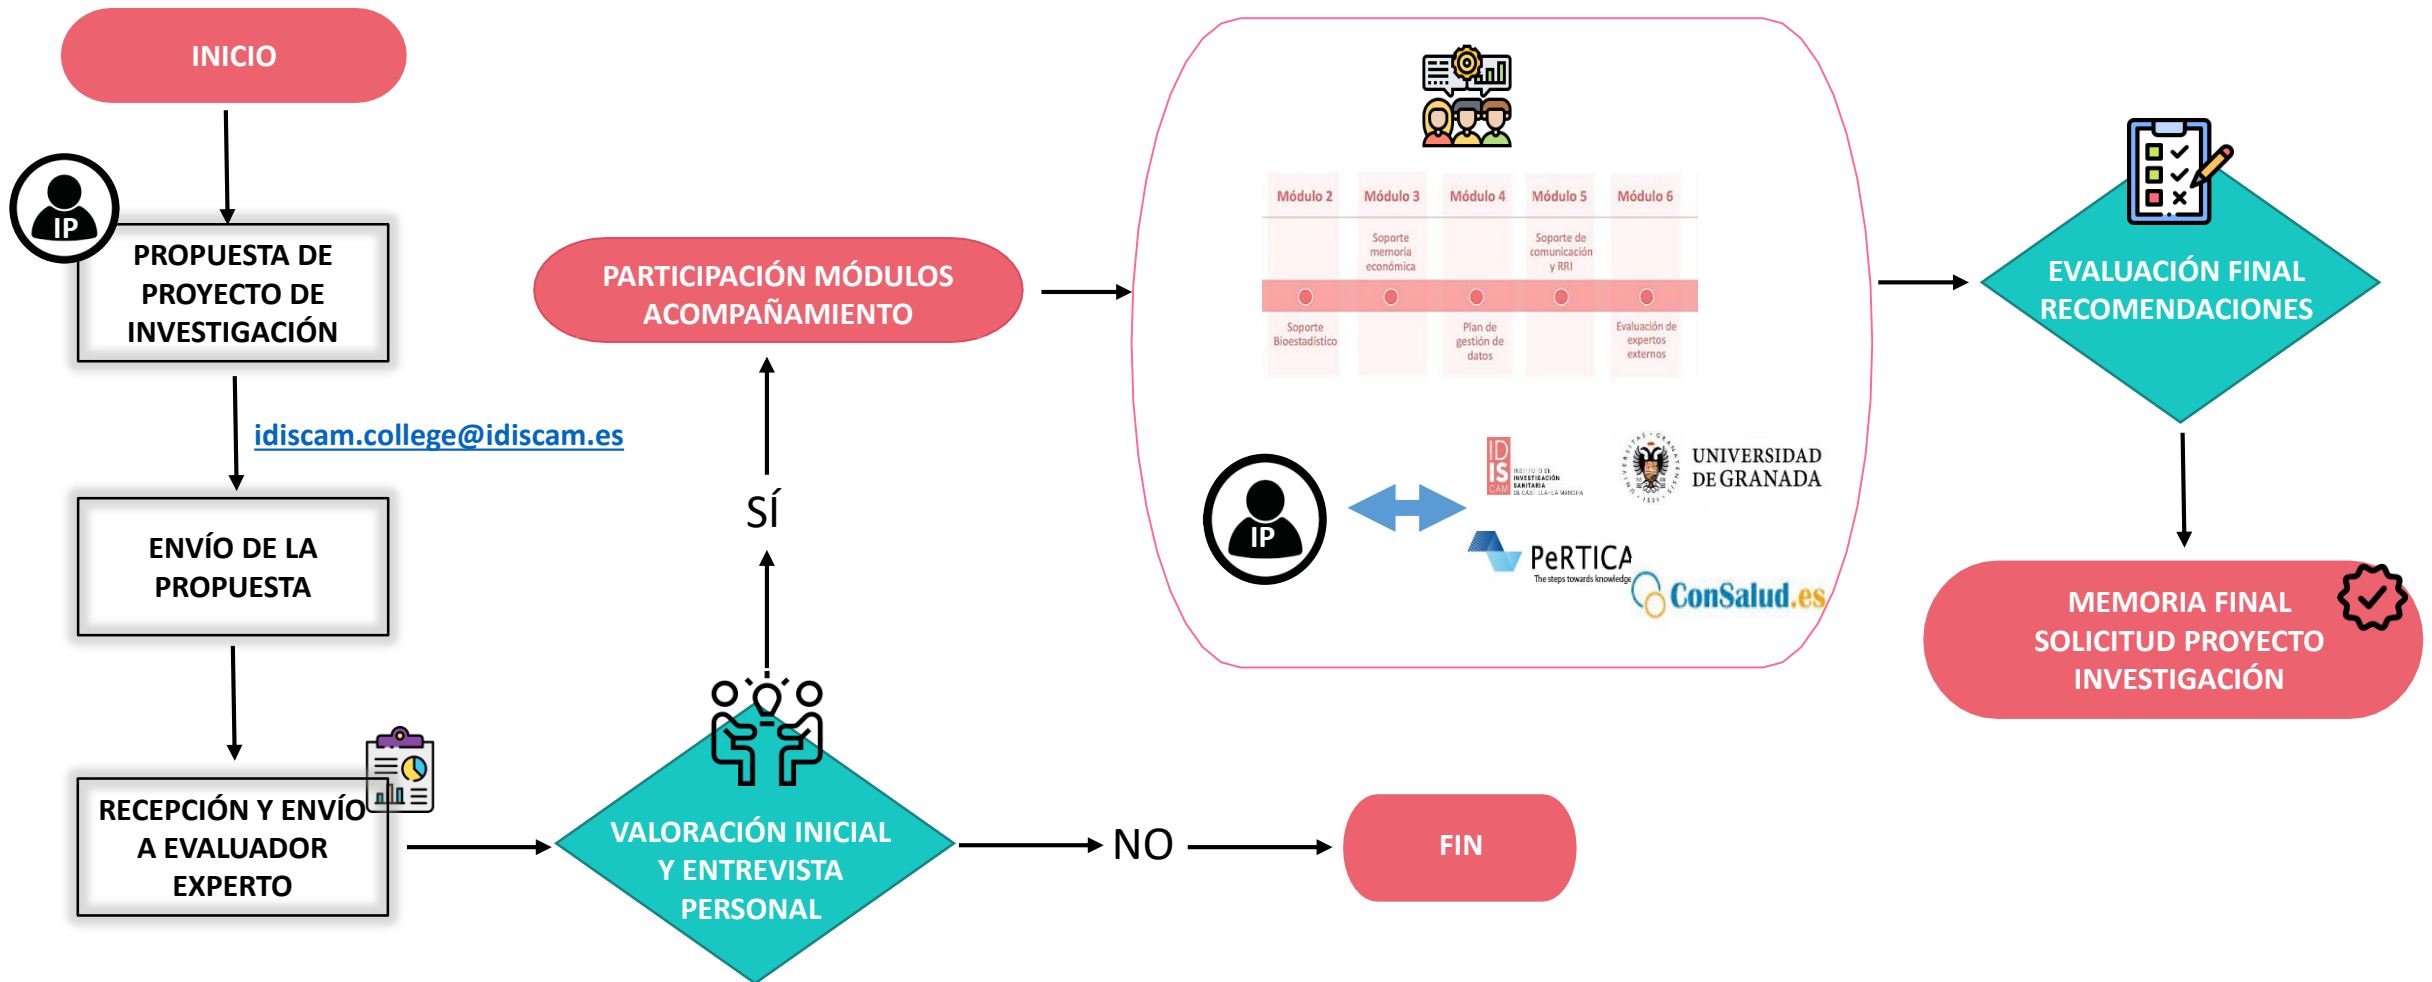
INICIO

IP

PROPUESTA DE PROYECTO DE INVESTIGACIÓN

idiscam.college@idiscam.es

ENVÍO DE LA PROPUESTA

RECEPCIÓN Y ENVÍO A EVALUADOR EXPERTO

VALORACIÓN INICIAL Y ENTREVISTA PERSONAL

NO

FIN

SÍ

PARTICIPACIÓN MÓDULOS ACOMPAÑAMIENTO

Módulo 2 Módulo 3 Módulo 4 Módulo 5 Módulo 6

Soporte memoria económica

Soporte de comunicación y RRI

Soporte Bioestadístico

Plan de gestión de datos

Evaluación de expertos externos

IP

IDISCAM INSTITUTO DE INVESTIGACIÓN SANITARIA DE CASTILLA-LA MANCHA

UNIVERSIDAD DE GRANADA

PeRTICA The steps towards knowledge

ConSalud.es

EVALUACIÓN FINAL RECOMENDACIONES

MEMORIA FINAL SOLICITUD PROYECTO INVESTIGACIÓN